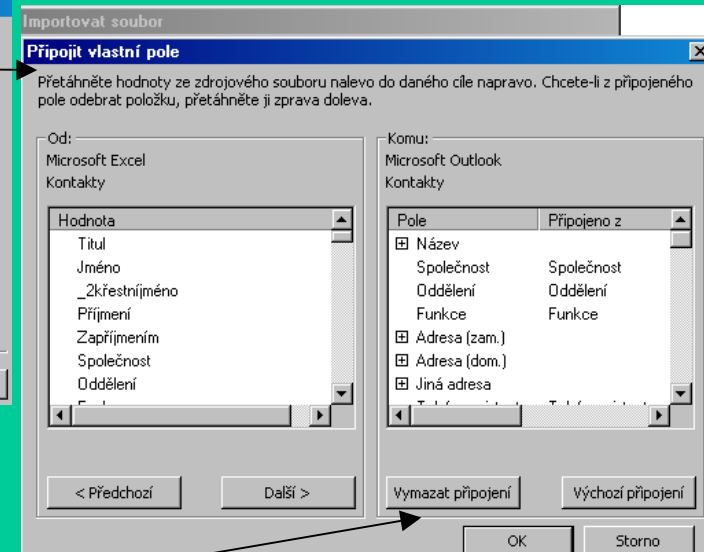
Importovat soubor

Připojit vlastní pole

Přetáhněte hodnoty ze zdrojového souboru nalevo do daného cíle napravo. Chcete-li z připojeného pole odebrat položku, přetáhněte ji zprava doleva.

Od:
Microsoft Excel
Kontakty

| Hodnota |
|---|
| Titul |
| Jméno |
| _2křestníjméno |
| Příjmení |
| Zapříjmením |
| Společnost |
| Oddělení |

Komu:
Microsoft Outlook
Kontakty

| Pole | Připojeno z |
|---|---|
| ⊞ Název | |
| Společnost | Společnost |
| Oddělení | Oddělení |
| Funkce | Funkce |
| ⊞ Adresa (zam.) | |
| ⊞ Adresa (dom.) | |
| ⊞ Jiná adresa | |

< Předchozí
Další >
Vymazat připojení
Výchozí připojení
OK
Storno